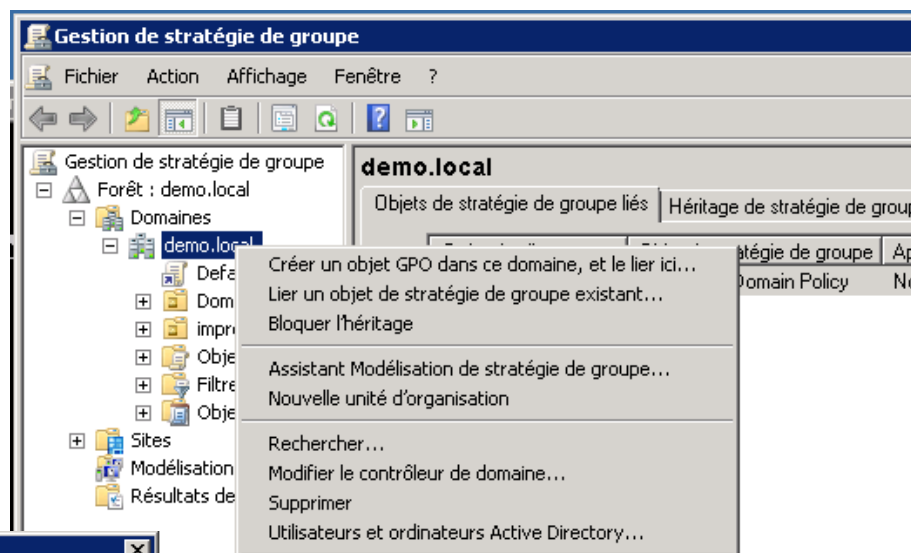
Gestion de stratégie de groupe

Fichier Action Affichage Fenêtre ?

Gestion de stratégie de groupe
Forêt : demo.local
Domaines
demo.local
Defa
Dom
impr
Obje
Filtre
Obje
Sites
Modélisation
Résultats de

demo.local
Objets de stratégie de groupe liés | Héritage de stratégie de grou

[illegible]tégie de groupe | Ap
Domain Policy | N

Créer un objet GPO dans ce domaine, et le lier ici...
Lier un objet de stratégie de groupe existant...
Bloquer l'héritage

Assistant Modélisation de stratégie de groupe...
Nouvelle unité d'organisation

Rechercher...
Modifier le contrôleur de domaine...
Supprimer
Utilisateurs et ordinateurs Active Directory...